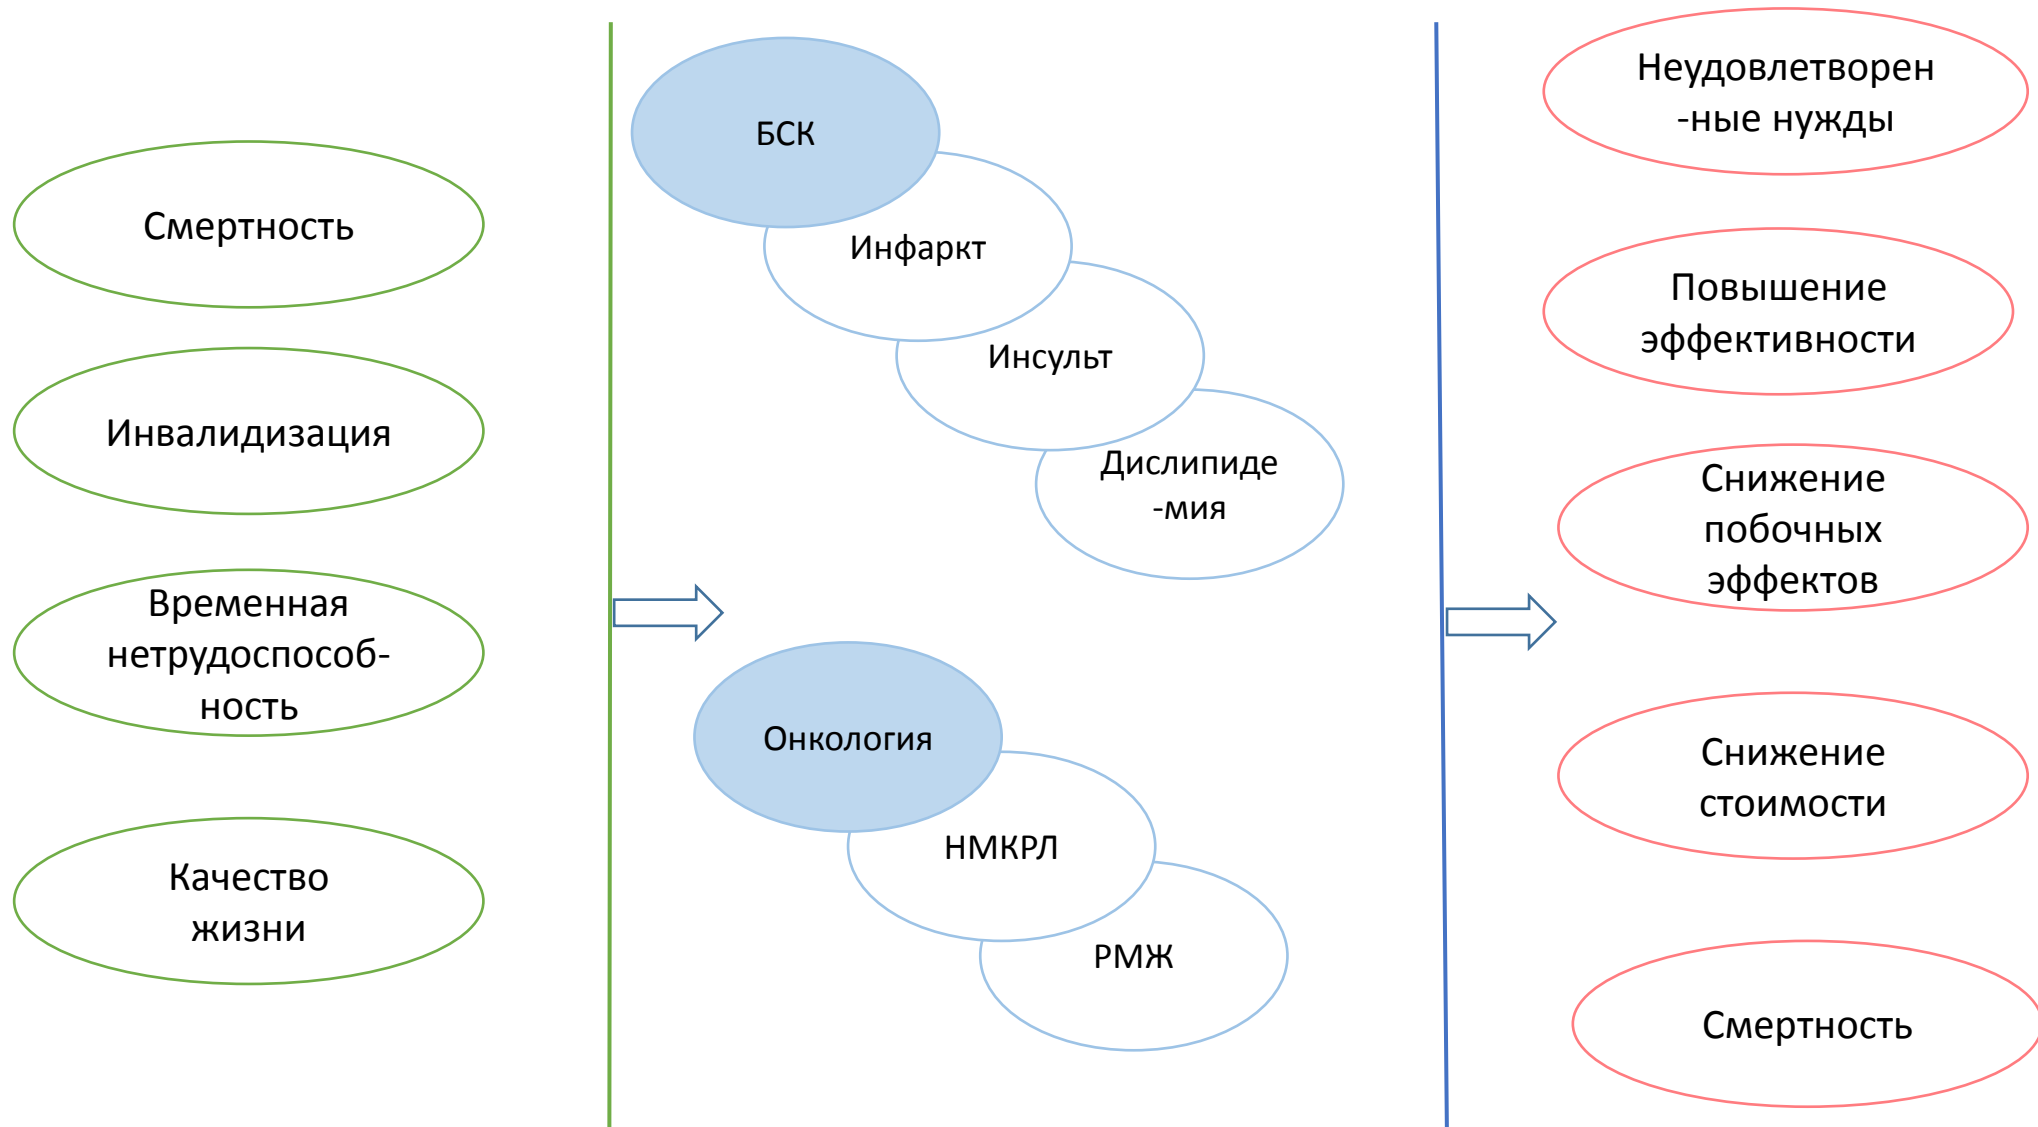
Смертность

Инвалидизация

Временная нетрудоспособ-ность

Качество жизни

БСК

Инфаркт

Инсульт

Дислипиде-мия

Онкология

НМКРЛ

РМЖ

Неудовлетворен-ные нужды

Повышение эффективности

Снижение побочных эффектов

Снижение стоимости

Смертность